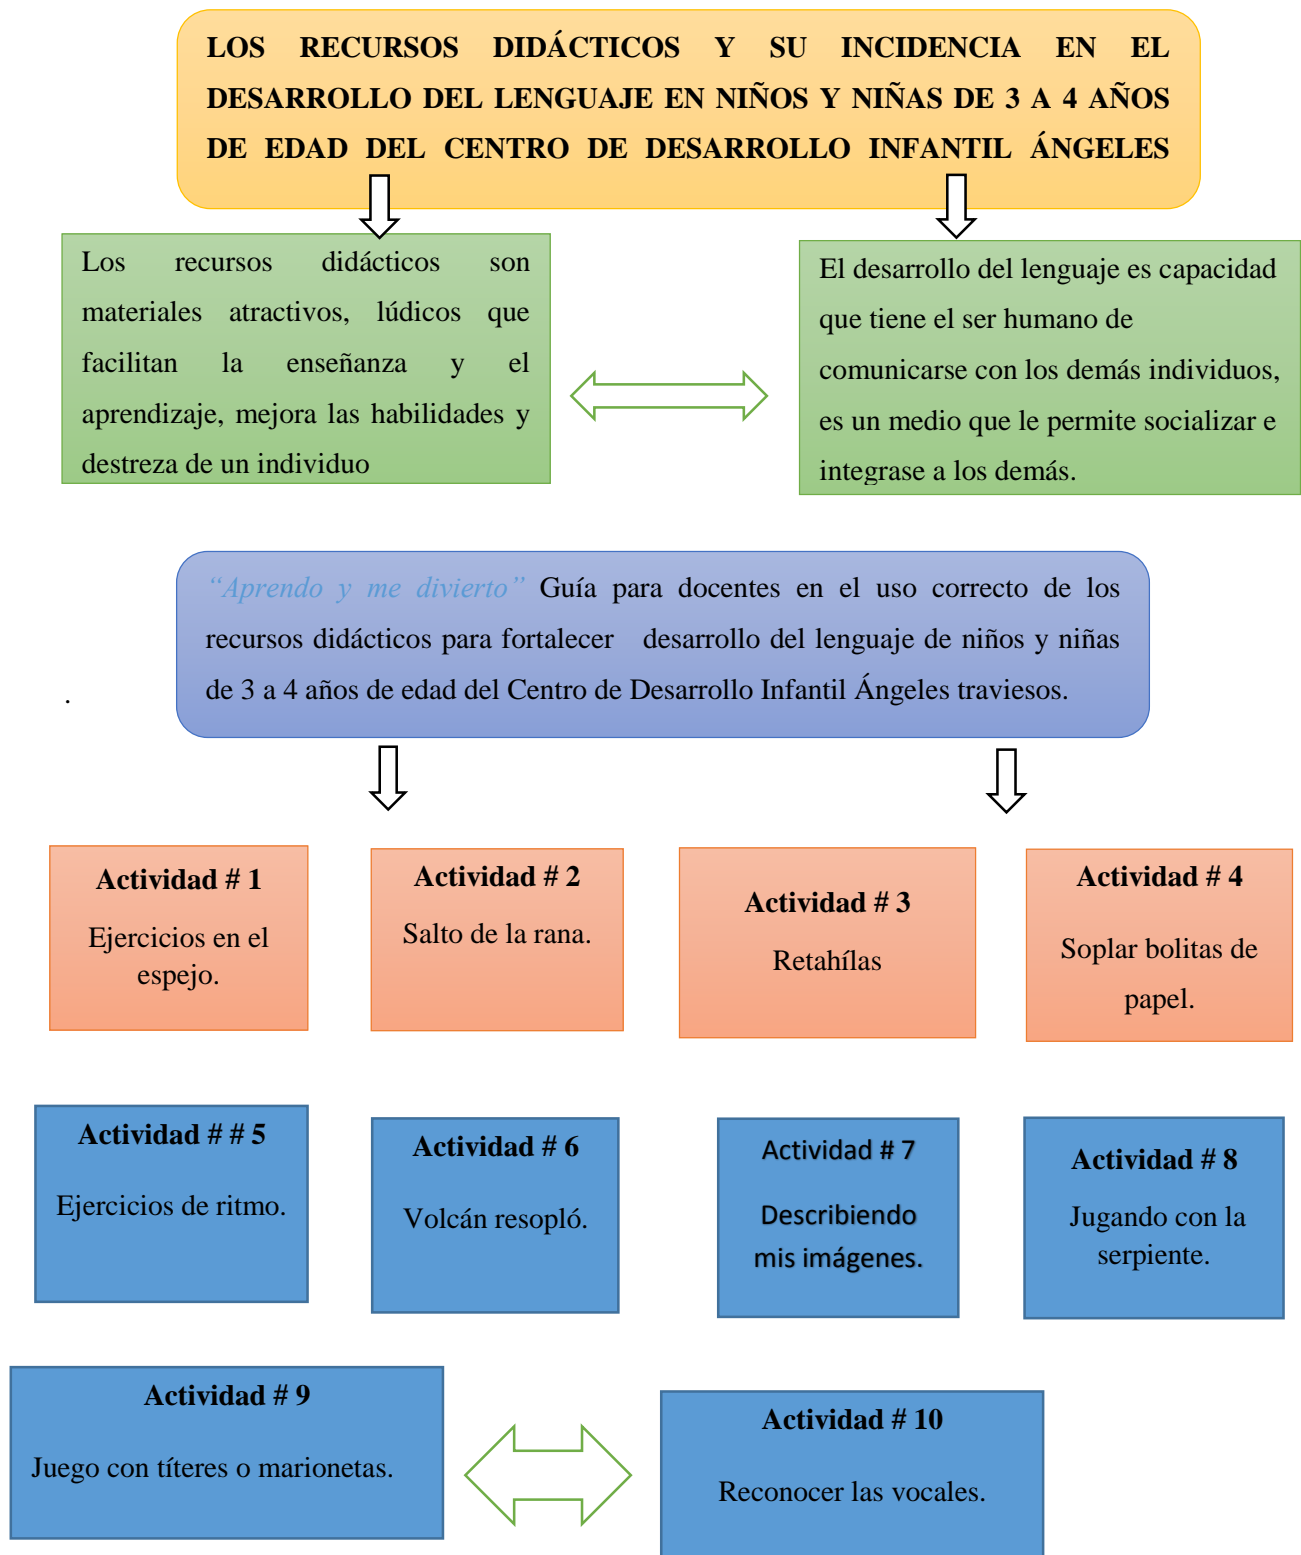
LOS RECURSOS DIDÁCTICOS Y SU INCIDENCIA EN EL DESARROLLO DEL LENGUAJE EN NIÑOS Y NIÑAS DE 3 A 4 AÑOS DE EDAD DEL CENTRO DE DESARROLLO INFANTIL ÁNGELES

Los recursos didácticos son materiales atractivos, lúdicos que facilitan la enseñanza y el aprendizaje, mejora las habilidades y destreza de un individuo

El desarrollo del lenguaje es capacidad que tiene el ser humano de comunicarse con los demás individuos, es un medio que le permite socializar e integrase a los demás.

"Aprendo y me divierto" Guía para docentes en el uso correcto de los recursos didácticos para fortalecer desarrollo del lenguaje de niños y niñas de 3 a 4 años de edad del Centro de Desarrollo Infantil Ángeles traviesos.

.

Actividad # 1
Ejercicios en el espejo.

Actividad # 2
Salto de la rana.

Actividad # 3
Retahílas

Actividad # 4
Soplar bolitas de papel.

Actividad # # 5
Ejercicios de ritmo.

Actividad # 6
Volcán resopló.

Actividad # 7
Describiendo mis imágenes.

Actividad # 8
Jugando con la serpiente.

Actividad # 9
Juego con títeres o marionetas.

Actividad # 10
Reconocer las vocales.